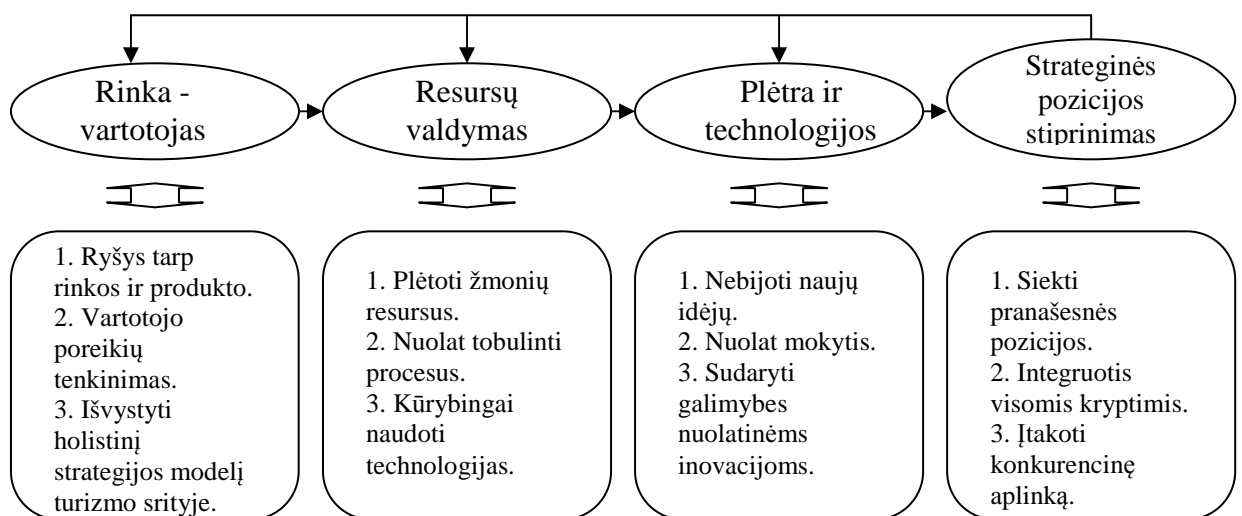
Rinka - vartotojas

Resursų valdymas

Plėtra ir technologijos

Strateginės pozicijos stiprinimas

1. Ryšys tarp rinkos ir produkto.
2. Vartotojo poreikių tenkinimas.
3. Išvystyti holistinį strategijos modelį turizmo srityje.

1. Plėtoti žmonių resursus.
2. Nuolat tobulinti procesus.
3. Kūrybingai naudoti technologijas.

1. Nebijoti naujų idėjų.
2. Nuolat mokytis.
3. Sudaryti galimybes nuolatinėms inovacijoms.

1. Siekti pranašesnės pozicijos.
2. Integruotis visomis kryptimis.
3. Įtakoti konkurencinę aplinką.